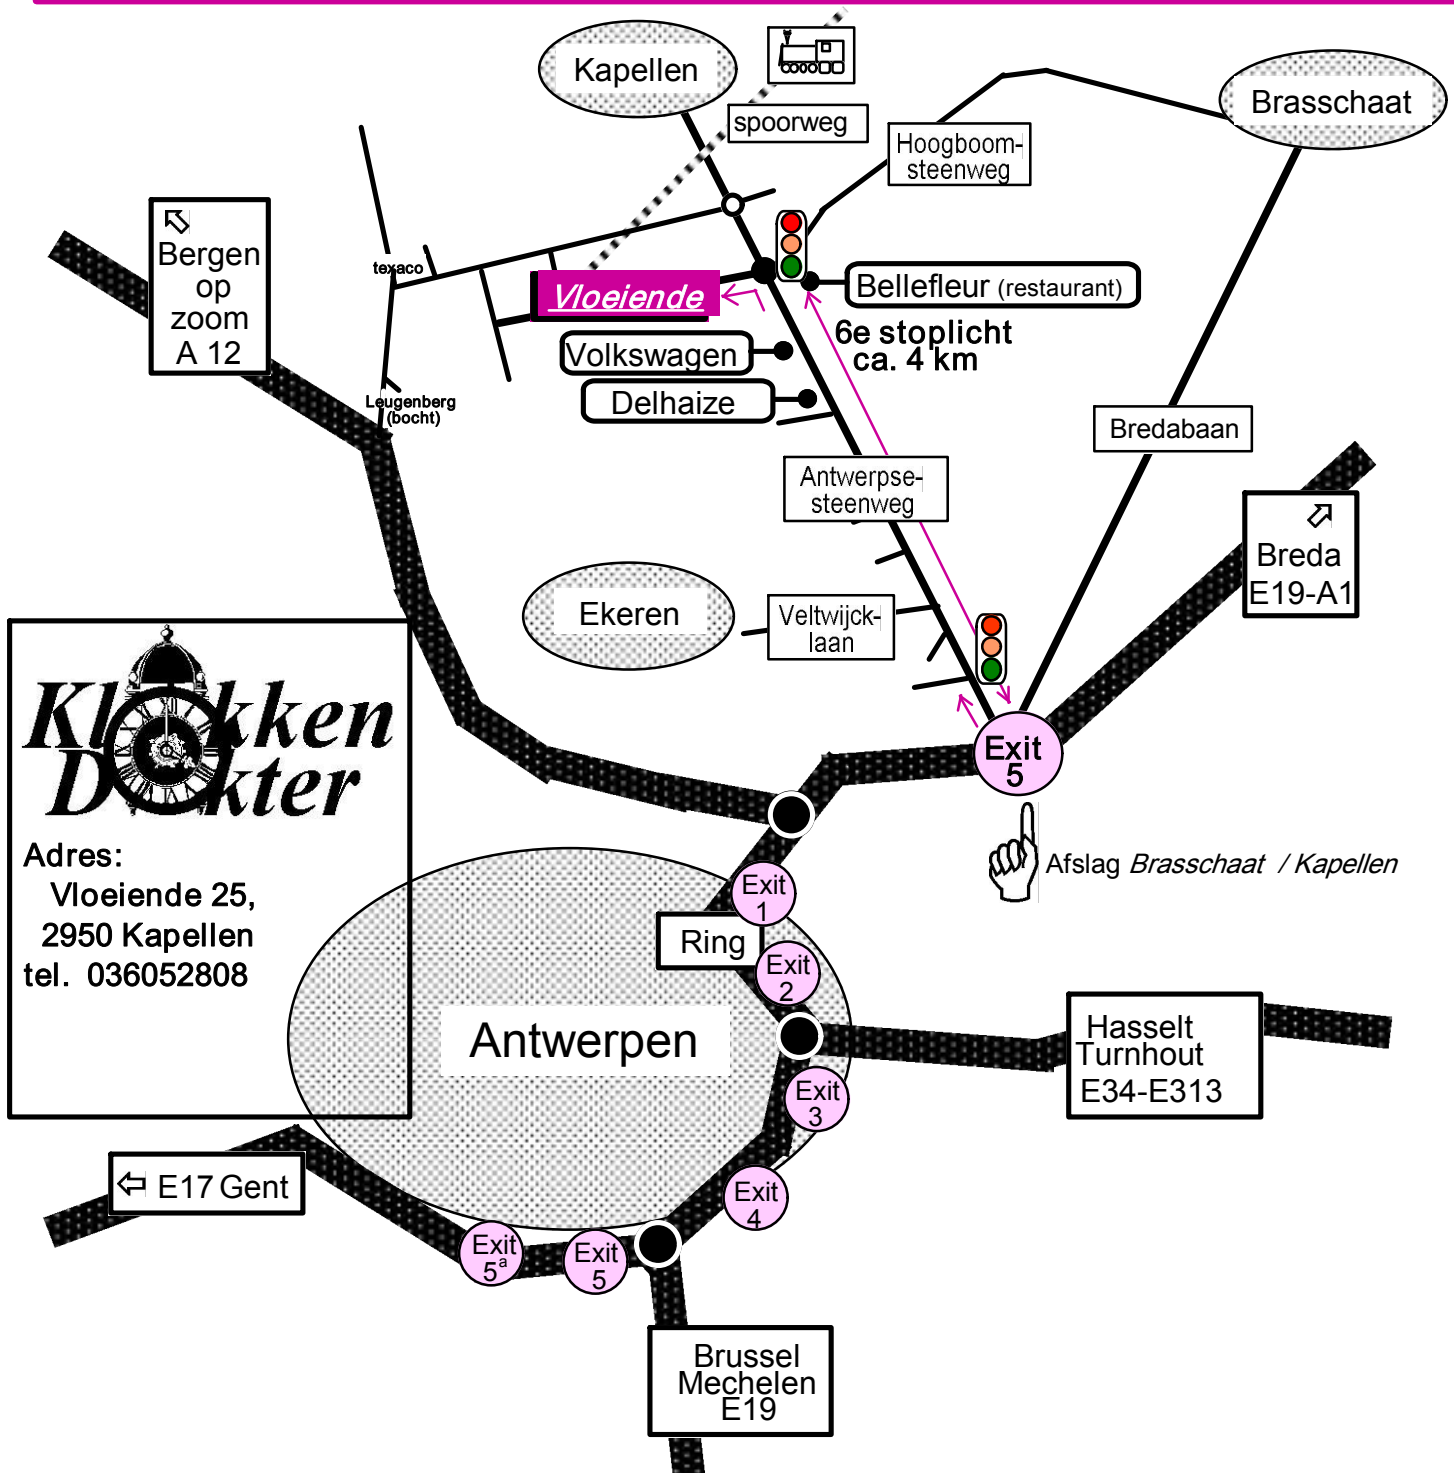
Kapellen

spoorweg

Hoogboom-
steenweg

Brasschaat

Bergen
op
zoom
A 12

texaco

Vloeiende

Bellefleur (restaurant)

6e stoplicht
ca. 4 km

Volkswagen

Delhaize

Leugenberg
(bocht)

Bredabaan

Antwerpse-
steenweg

Breda
E19-A1

Ekeren

Veltwijck-
laan

Exit
5

Afslag *Brasschaat* / *Kapellen*

Klokken
Dokter

Adres:
Vloeiende 25,
2950 Kapellen
tel. 036052808

Exit
1

Ring

Exit
2

Antwerpen

Hasselt
Turnhout
E34-E313

Exit
3

E17 Gent

Exit
4

Exit
$5^a$

Exit
5

Brussel
Mechelen
E19